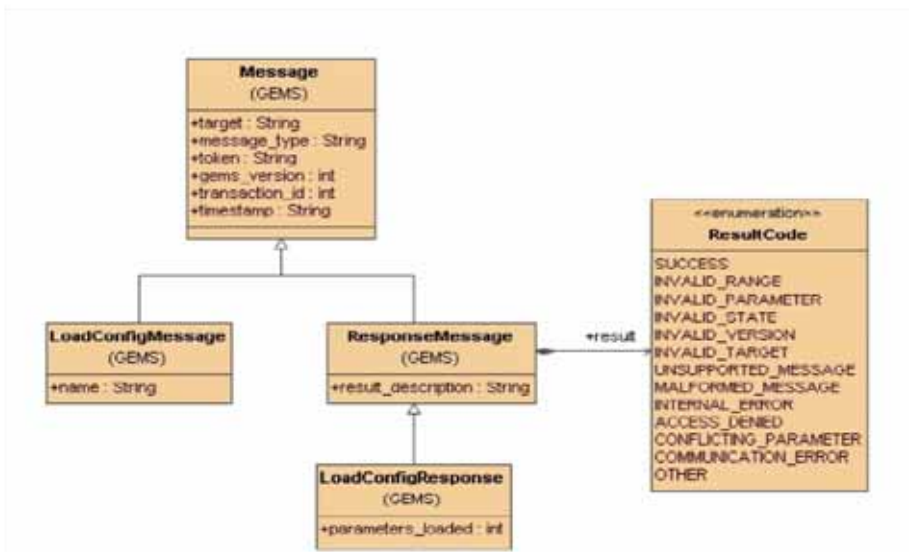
Message
(GEMS)

+target : String
+message_type : String
+token : String
+gems_version : int
+transaction_id : int
+timestamp : String

LoadConfigMessage
(GEMS)

+name : String

ResponseMessage
(GEMS)

+result_description : String

+result

<<enumeration>>
ResultCode

SUCCESS
INVALID_RANGE
INVALID_PARAMETER
INVALID_STATE
INVALID_VERSION
INVALID_TARGET
UNSUPPORTED_MESSAGE
MALFORMED_MESSAGE
INTERNAL_ERROR
ACCESS_DENIED
CONFLICTING_PARAMETER
COMMUNICATION_ERROR
OTHER

LoadConfigResponse
(GEMS)

+parameters_loaded : int